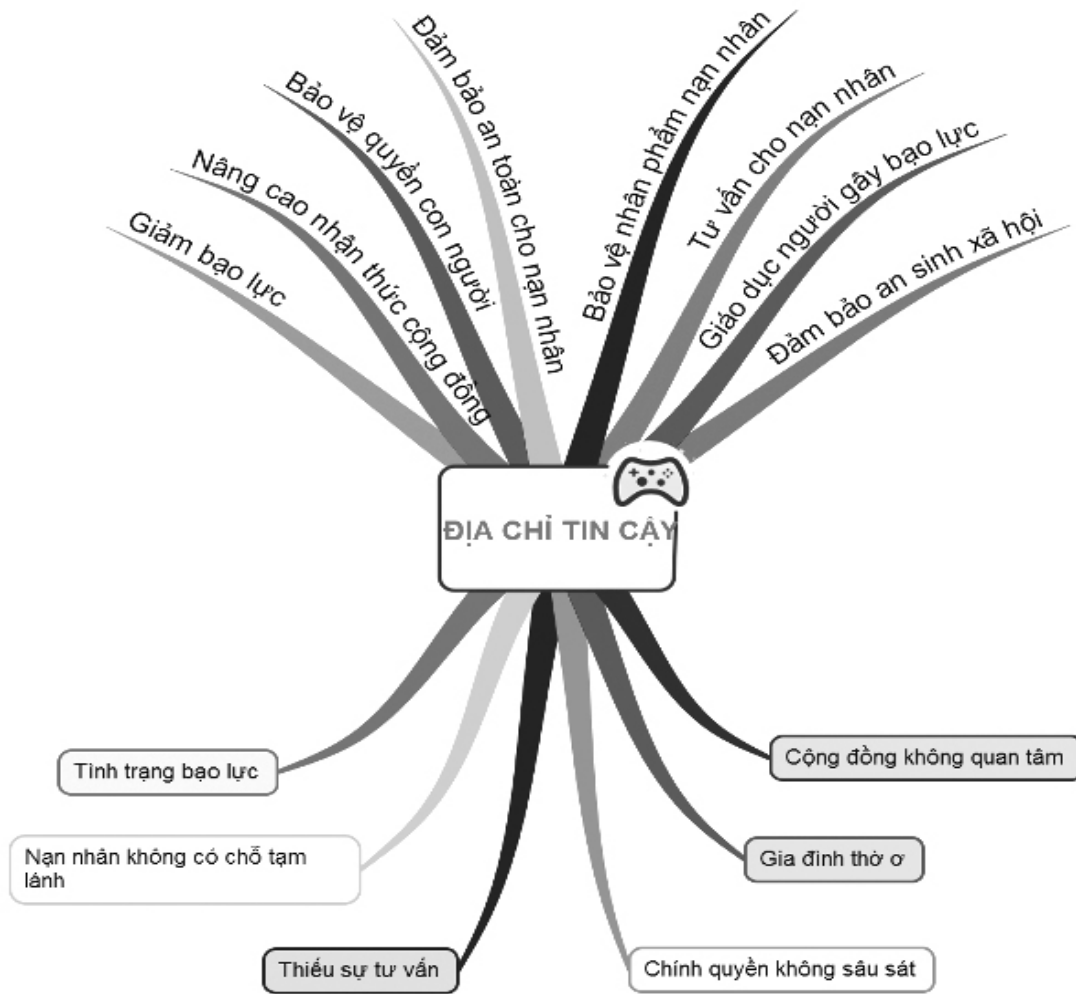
ĐỊA CHỈ TIN CẬY

Giảm bạo lực

Nâng cao nhận thức cộng đồng

Bảo vệ quyền con người

Đảm bảo an toàn cho nạn nhân

Bảo vệ nhân phẩm nạn nhân

Tư vấn cho nạn nhân

Giáo dục người gây bạo lực

Đảm bảo an sinh xã hội

Tình trạng bạo lực

Nạn nhân không có chỗ tạm lánh

Thiếu sự tư vấn

Chính quyền không sâu sát

Gia đình thờ ơ

Cộng đồng không quan tâm